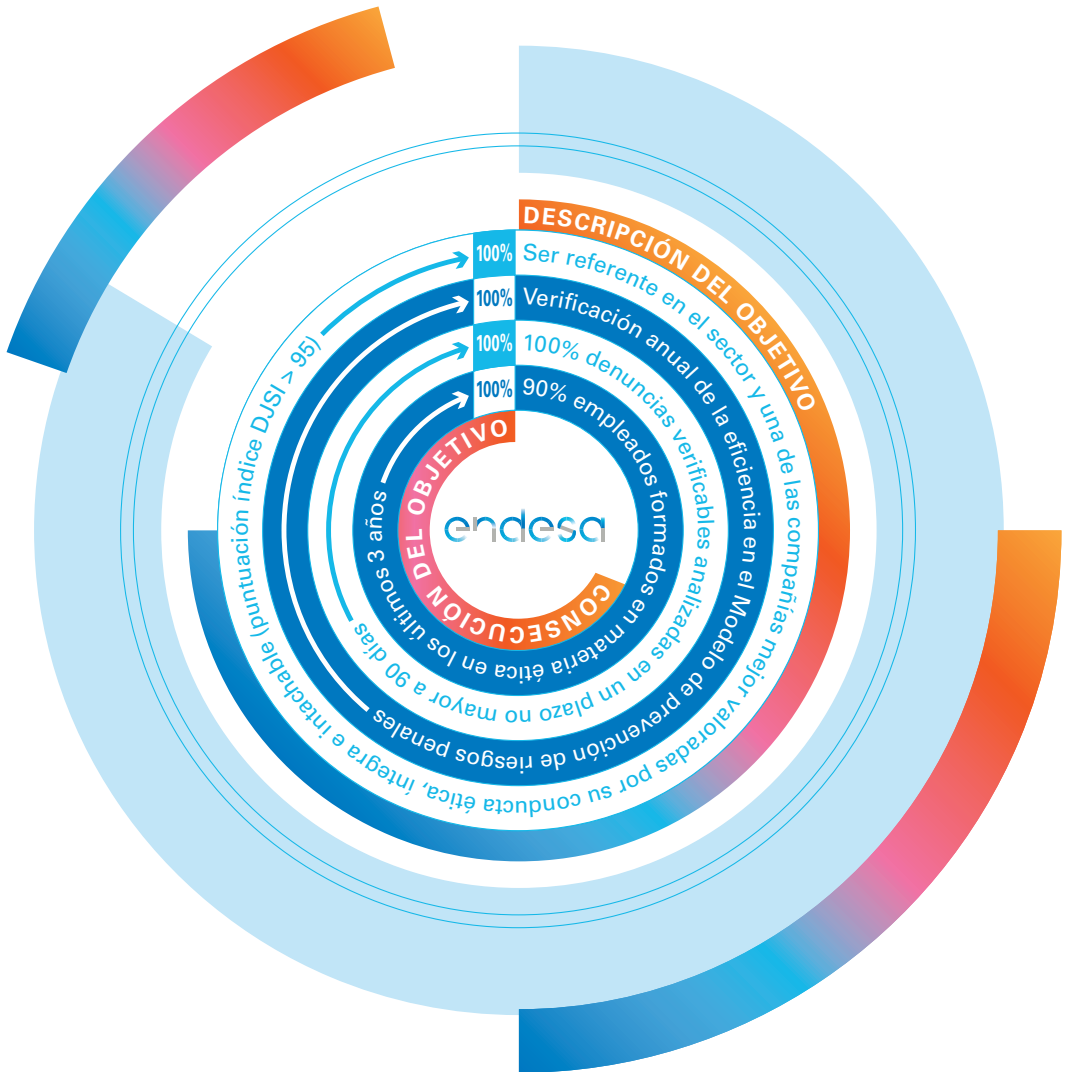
DESCRIPCIÓN DEL OBJETIVO

100% Ser referente en el sector y una de las compañías mejor valoradas por su conducta ética, íntegra e intachable (puntuación índice DJSI > 95)

100% Verificación anual de la eficiencia en el Modelo de prevención de riesgos penales

100% 100% denuncias verificables analizadas en un plazo no mayor a 90 días

100% 90% empleados formados en materia ética en los últimos 3 años

CONSECUCIÓN DEL OBJETIVO

endesa